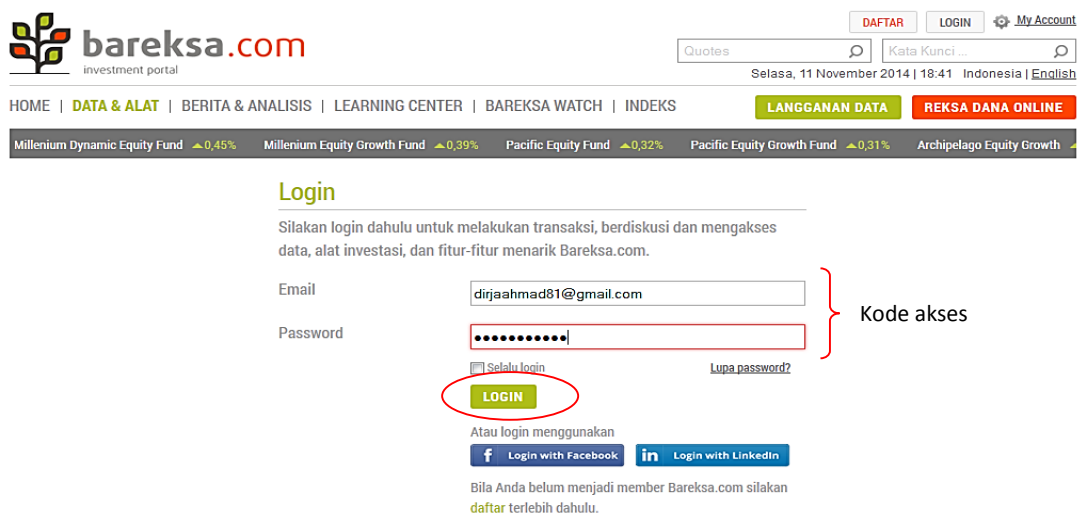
bareksa.com
investment portal

DAFTAR LOGIN My Account

Quotes

Kata Kunci ...

Selasa, 11 November 2014 | 18:41 Indonesia | English

HOME | DATA & ALAT | BERITA & ANALISIS | LEARNING CENTER | BAREKSA WATCH | INDEKS

LANGGANAN DATA

REKSA DANA ONLINE

Millenium Dynamic Equity Fund ▲0,45% Millenium Equity Growth Fund ▲0,39% Pacific Equity Fund ▲0,32% Pacific Equity Growth Fund ▲0,31% Archipelago Equity Growth

Login

Silakan login dahulu untuk melakukan transaksi, berdiskusi dan mengakses data, alat investasi, dan fitur-fitur menarik Bareksa.com.

Email dirjaahmad81@gmail.com

Password ●●●●●●●●●●●

Kode akses

Selalu login

Lupa password?

LOGIN

Atau login menggunakan

Login with Facebook

Login with LinkedIn

Bila Anda belum menjadi member Bareksa.com silakan daftar terlebih dahulu.